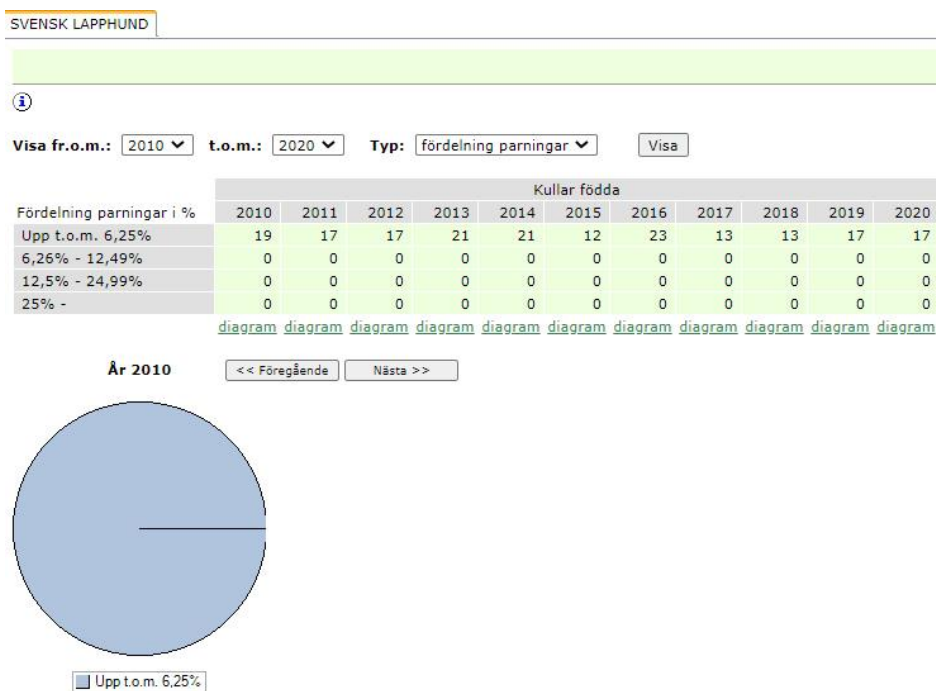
SVENSK LAPPHUND

i

Visa fr.o.m.: 2010 t.o.m.: 2020 Typ: fördelning parningar Visa

| | Kullar födda | | | | | | | | | | |
|---|---|---|---|---|---|---|---|---|---|---|---|
| Fördelning parningar i % | 2010 | 2011 | 2012 | 2013 | 2014 | 2015 | 2016 | 2017 | 2018 | 2019 | 2020 |
| Upp t.o.m. 6,25% | 19 | 17 | 17 | 21 | 21 | 12 | 23 | 13 | 13 | 17 | 17 |
| 6,26% - 12,49% | 0 | 0 | 0 | 0 | 0 | 0 | 0 | 0 | 0 | 0 | 0 |
| 12,5% - 24,99% | 0 | 0 | 0 | 0 | 0 | 0 | 0 | 0 | 0 | 0 | 0 |
| 25% - | 0 | 0 | 0 | 0 | 0 | 0 | 0 | 0 | 0 | 0 | 0 |
| | diagram | diagram | diagram | diagram | diagram | diagram | diagram | diagram | diagram | diagram | diagram |

År 2010 << Föregående Nästa >>

Upp t.o.m. 6,25%